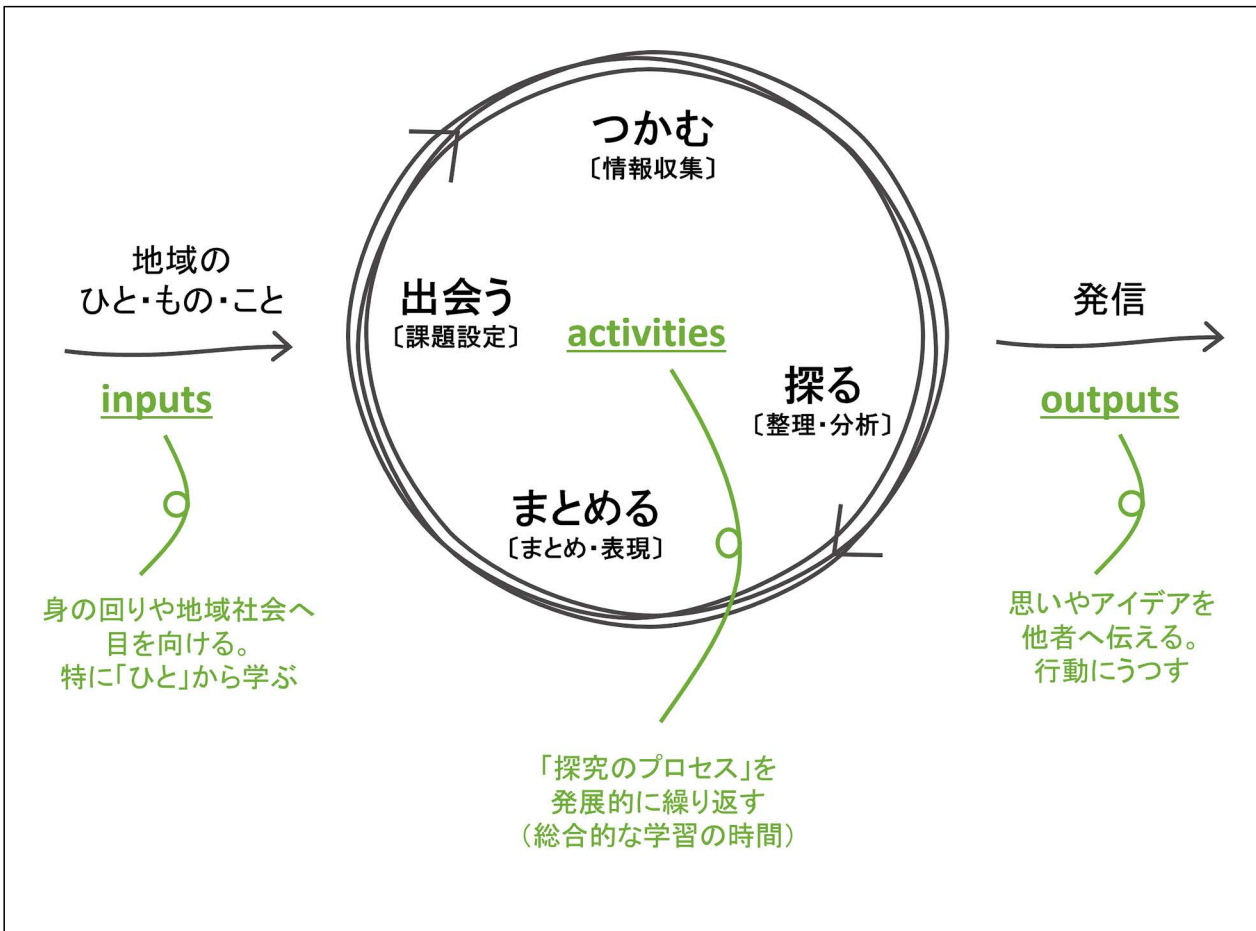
地域の
ひと・もの・こと

inputs

身の回りや地域社会へ
目を向ける。
特に「ひと」から学ぶ

つかむ
〔情報収集〕

出会う
〔課題設定〕

activities

探る
〔整理・分析〕

まとめる
〔まとめ・表現〕

「探究のプロセス」を
発展的に繰り返す
（総合的な学習の時間）

発信

outputs

思いやアイデアを
他者へ伝える。
行動にうつす